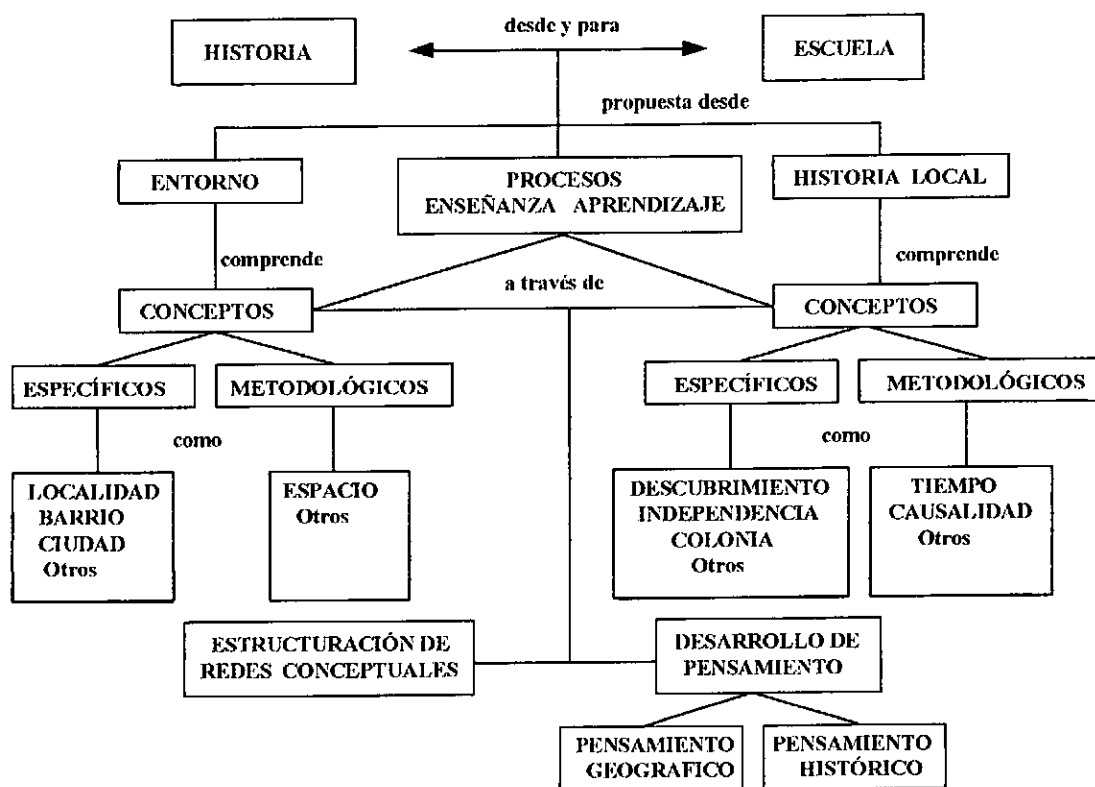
HISTORIA

desde y para

ESCUELA

propuesta desde

ENTORNO

PROCESOS ENSEÑANZA APRENDIZAJE

HISTORIA LOCAL

comprende

a través de

comprende

CONCEPTOS

CONCEPTOS

ESPECÍFICOS

METODOLÓGICOS

ESPECÍFICOS

METODOLÓGICOS

como

como

LOCALIDAD
BARRIO
CIUDAD
Otros

ESPACIO
Otros

DESCUBRIMIENTO
INDEPENDENCIA
COLONIA
Otros

TIEMPO
CAUSALIDAD
Otros

ESTRUCTURACIÓN DE REDES CONCEPTUALES

DESARROLLO DE PENSAMIENTO

PENSAMIENTO GEOGRAFICO

PENSAMIENTO HISTÓRICO